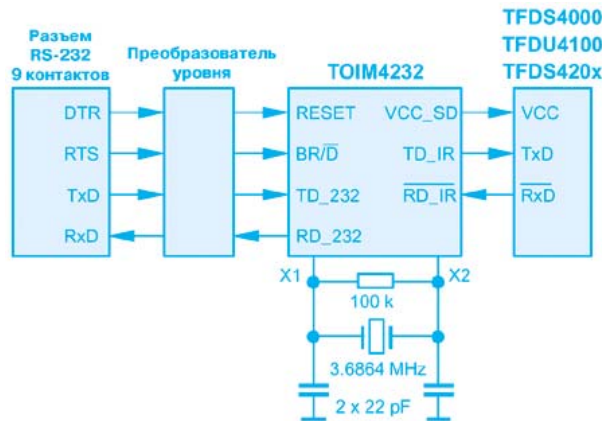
Разъем RS-232 9 контактов

Преобразователь уровня

TOIM4232

TFDS4000
TFDU4100
TFDS420x

DTR
RTS
TxD
RxD

RESET
BR/$\overline{D}$
TD_232
RD_232

VCC_SD
TD_IR
$\overline{RD\_IR}$

VCC
TxD
$\overline{RxD}$

X1
X2
100 k
3.6864 MHz
2 x 22 pF